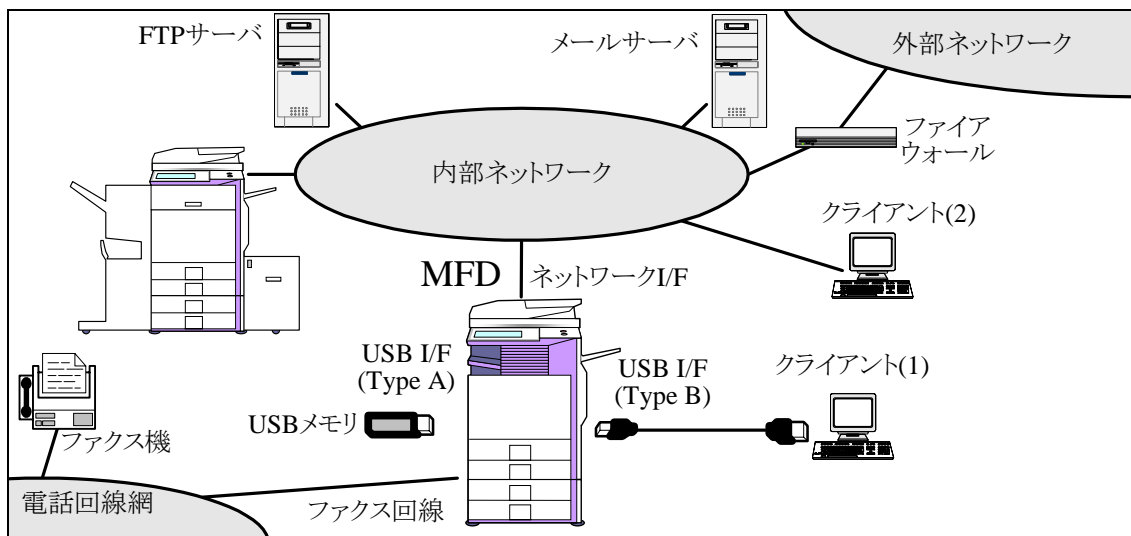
FTPサーバ

メールサーバ

外部ネットワーク

ファイア
ウォール

内部ネットワーク

クライアント(2)

MFD

ネットワークI/F

USB I/F
(Type A)

USB I/F
(Type B)

クライアント(1)

USBメモリ

ファクス機

電話回線網

ファクス回線